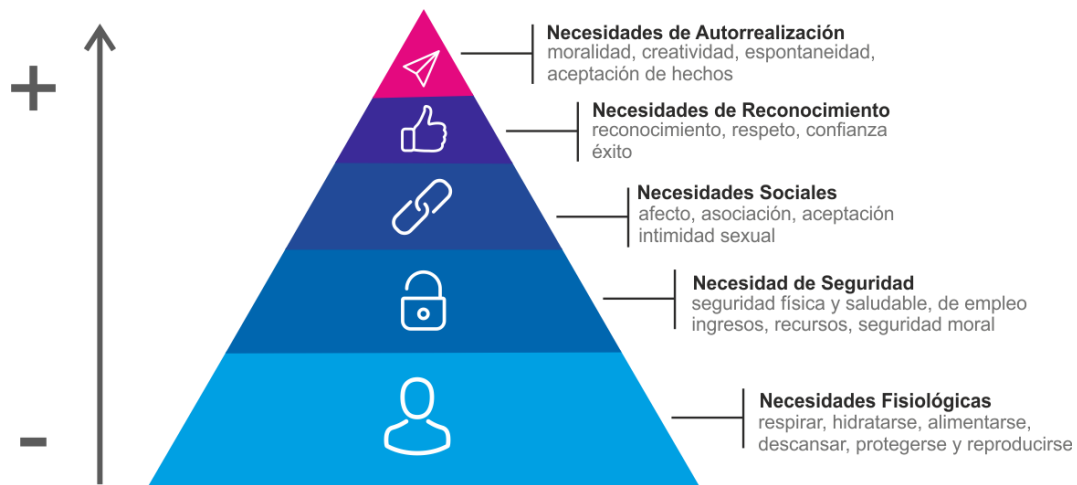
+

-

**Necesidades de Autorrealización**
moralidad, creatividad, espontaneidad, aceptación de hechos

**Necesidades de Reconocimiento**
reconocimiento, respeto, confianza éxito

**Necesidades Sociales**
afecto, asociación, aceptación intimidad sexual

**Necesidad de Seguridad**
seguridad física y saludable, de empleo ingresos, recursos, seguridad moral

**Necesidades Fisiológicas**
respirar, hidratarse, alimentarse, descansar, protegerse y reproducirse